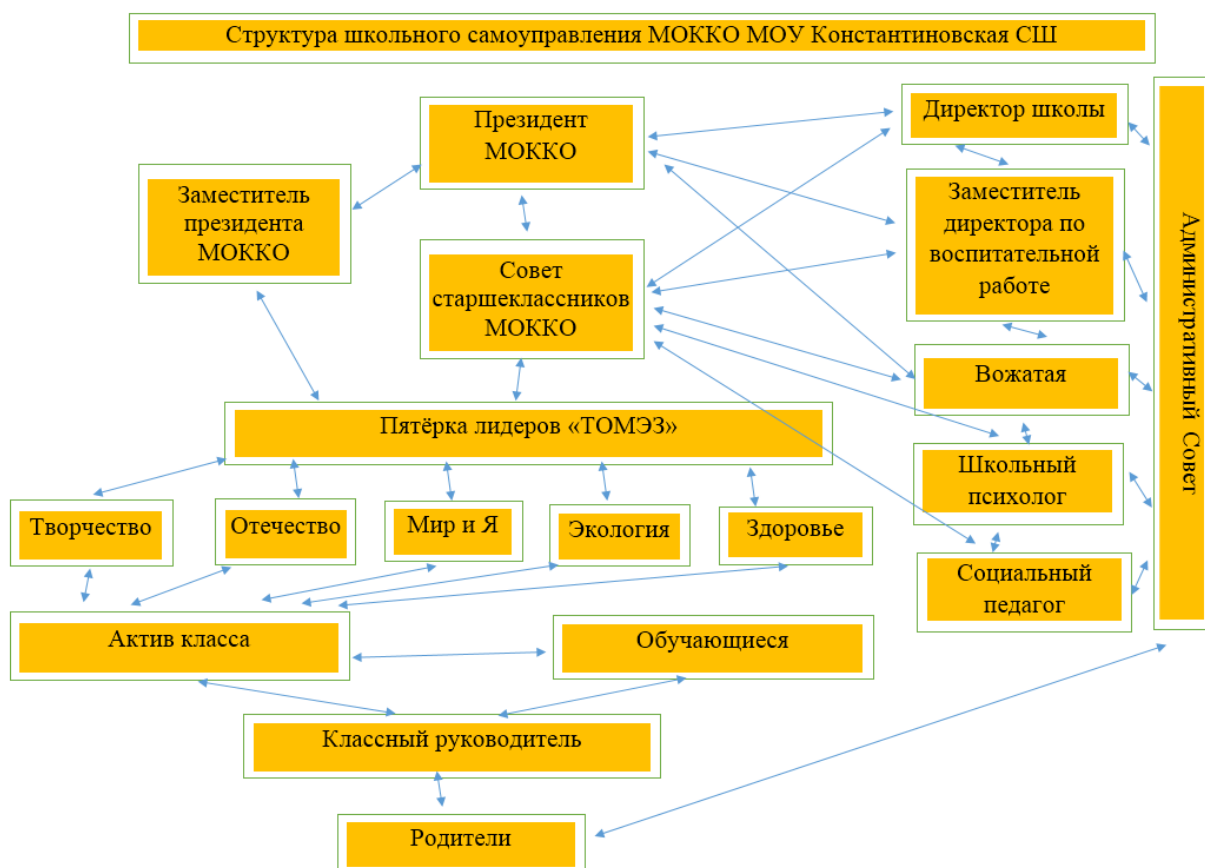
Структура школьного самоуправления МОККО МОУ Константиновская СШ

Президент МОККО

Заместитель президента МОККО

Совет старшеклассников МОККО

Директор школы

Заместитель директора по воспитательной работе

Вожатая

Школьный психолог

Социальный педагог

Административный Совет

Пятёрка лидеров «ТОМЭЗ»

Творчество

Отечество

Мир и Я

Экология

Здоровье

Актив класса

Обучающиеся

Классный руководитель

Родители